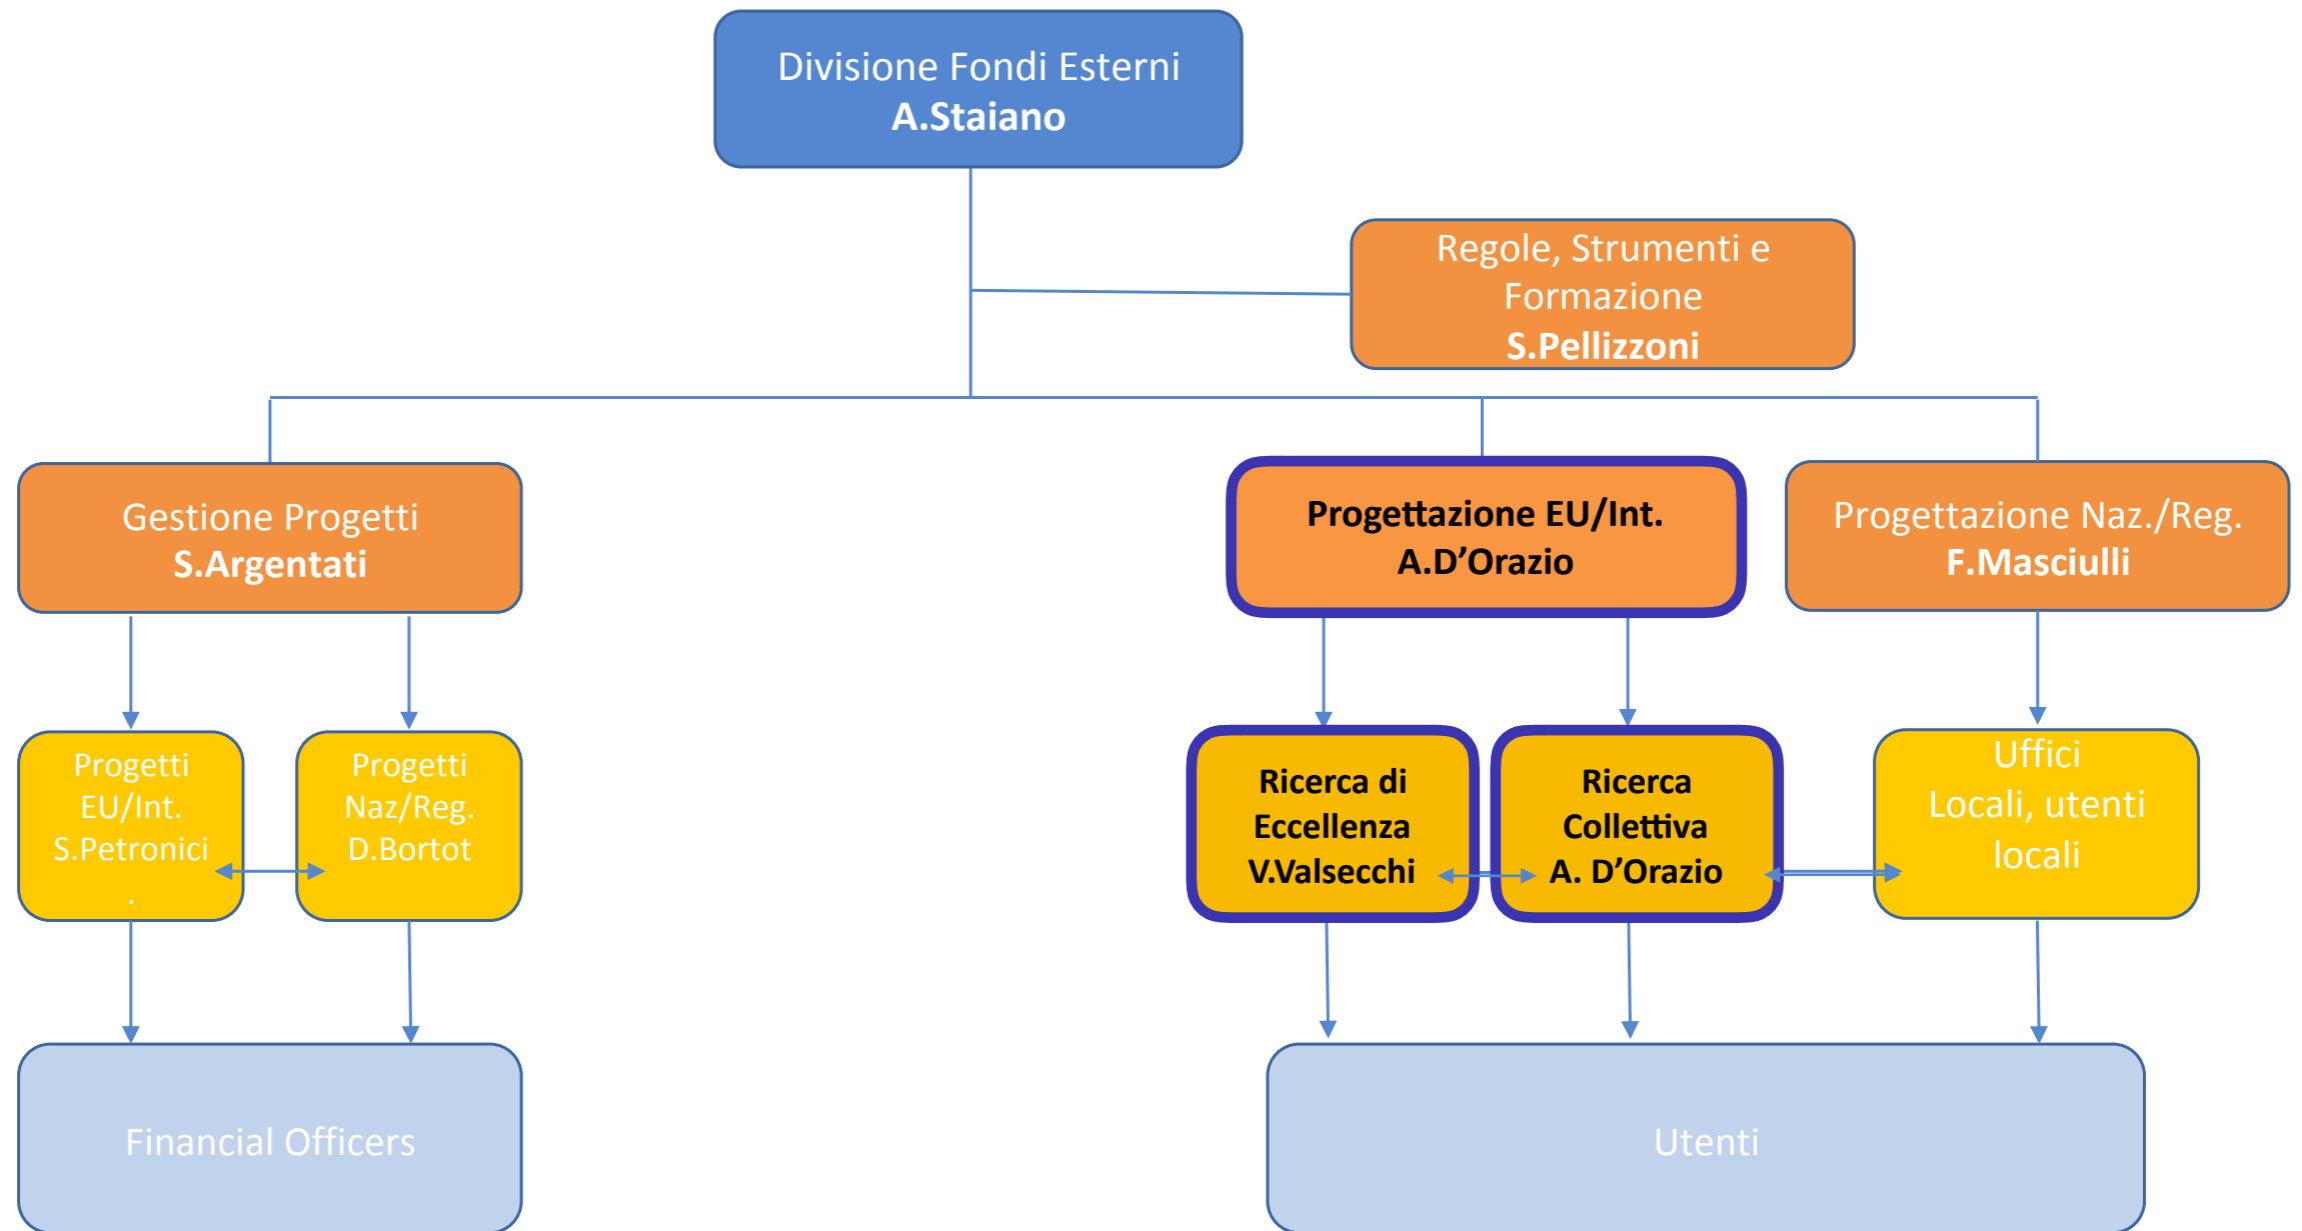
Divisione Fondi Esterni
A.Staiano

Regole, Strumenti e Formazione
S.Pellizzoni

Gestione Progetti
S.Argentati

Progettazione EU/Int.
A.D’Orazio

Progettazione Naz./Reg.
F.Masciulli

Progetti EU/Int. S.Petronici .

Progetti Naz/Reg. D.Bortot

Ricerca di Eccellenza V.Valsecchi

Ricerca Collettiva A. D’Orazio

Uffici Locali, utenti locali

Financial Officers

Utenti